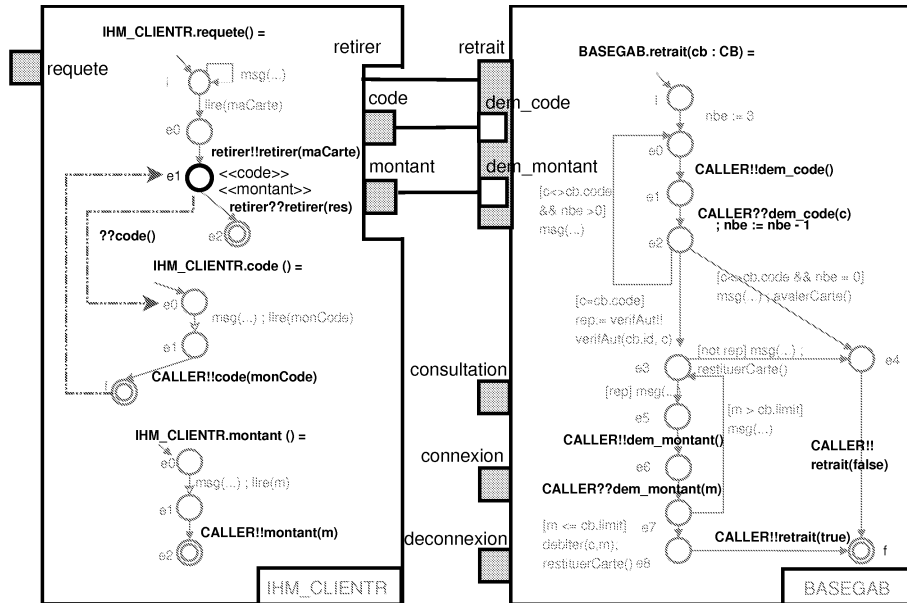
requete

IHM_CLIENTR.requete() =

i

msg(...)

lire(maCarte)

e0

retirer!!retirer(maCarte)

e1

<<code>>

<<montant>>

retirer??retirer(res)

e2

??code()

IHM_CLIENTR.code () =

e0

msg(...) ; lire(monCode)

e1

f

CALLER!!code(monCode)

IHM_CLIENTR.montant () =

e0

msg(...) ; lire(m)

e1

CALLER!!montant(m)

e2

IHM_CLIENTR

retirer

code

montant

retrait

dem_code

dem_montant

consultation

connexion

deconnexion

BASEGAB.retrait(cb : CB) =

i

nbe := 3

e0

CALLER!!dem_code()

e1

CALLER??dem_code(c) ; nbe := nbe - 1

e2

[c<>cb.code && nbe >0] msg(...)

[c<>cb.code && nbe = 0] msg(...) ; avalerCarte()

[c=cb.code] rep := verifAut!! verifAut(cb.id, c)

e3

[not rep] msg(...) ; restituerCarte()

e4

[rep] msg(...)

e5

[m > cb.limit] msg(...)

CALLER!!dem_montant()

e6

CALLER??dem_montant(m)

CALLER!! retrait(false)

e7

[m <= cb.limit] debiter(c,m), restituerCarte() e8

CALLER!!retrait(true)

f

BASEGAB